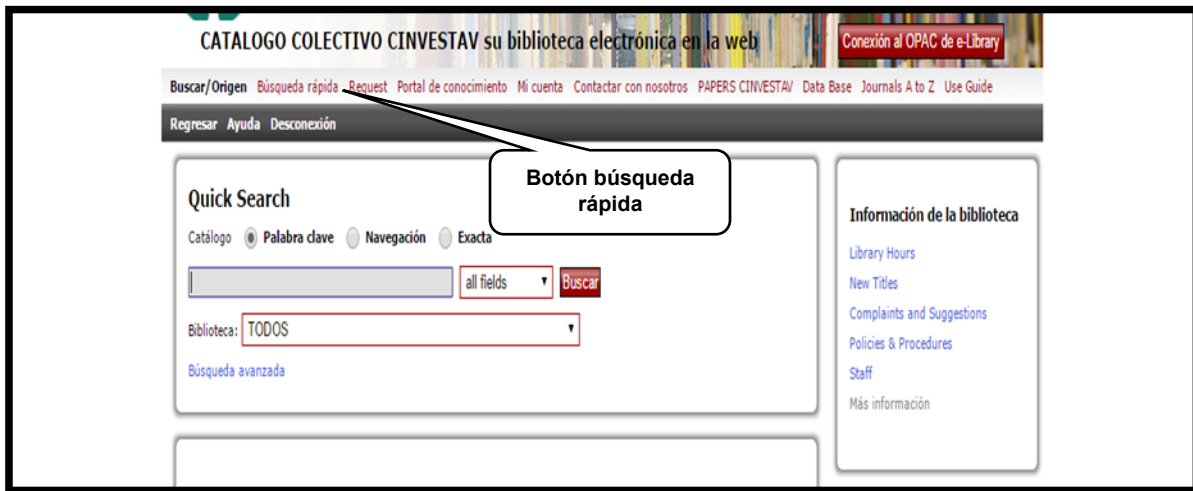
CATALOGO COLECTIVO CINVESTAV su biblioteca electrónica en la web

Conexión al OPAC de e-Library

Buscar/Origen Búsqueda rápida Request Portal de conocimiento Mi cuenta Contactar con nosotros PAPERS CINVESTAV Data Base Journals A to Z Use Guide

Regresar Ayuda Desconexión

Botón búsqueda rápida

Quick Search

Catálogo Palabra clave Navegación Exacta

all fields Buscar

Biblioteca: TODOS

Búsqueda avanzada

Información de la biblioteca

Library Hours

New Titles

Complaints and Suggestions

Policies & Procedures

Staff

Más información